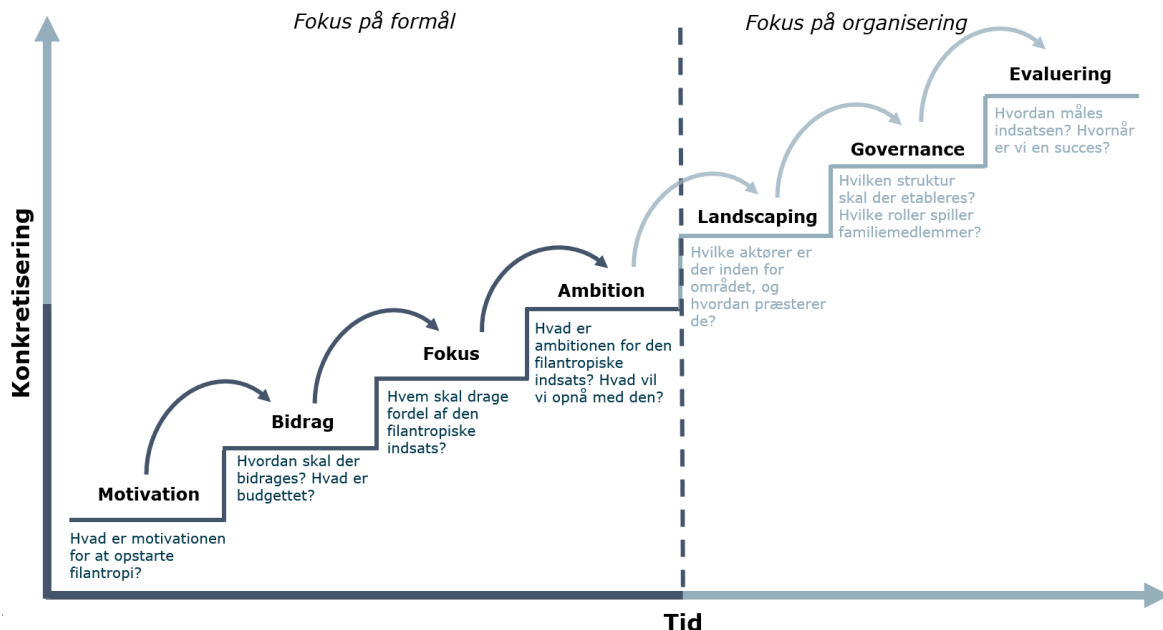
Fokus på formål

Fokus på organisering

Konkretisering

Motivation

Hvad er motivationen for at opstarte filantropi?

Bidrag

Hvordan skal der bidrages? Hvad er budgettet?

Fokus

Hvem skal drage fordel af den filantropiske indsats?

Ambition

Hvad er ambitionen for den filantropiske indsats? Hvad vil vi opnå med den?

Landscaping

Hvilke aktører er der inden for området, og hvordan præsterer de?

Governance

Hvilken struktur skal der etableres? Hvilke roller spiller familiemedlemmer?

Evaluering

Hvordan måles indsatsen? Hvornår er vi en succes?

Tid